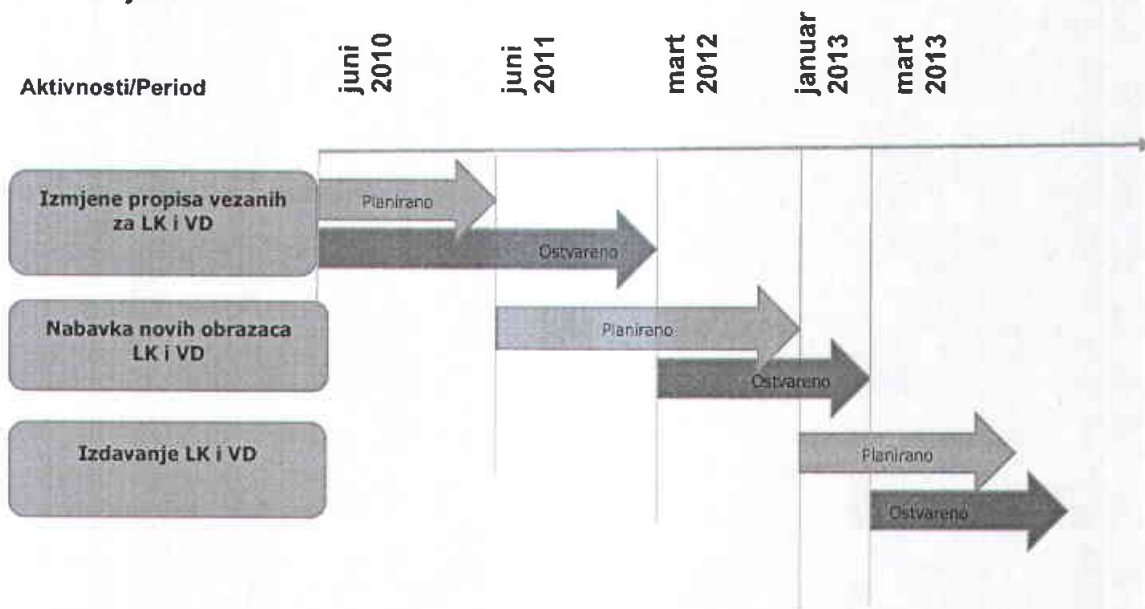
Aktivnosti/Period

juni 2010

juni 2011

mart 2012

januar 2013

mart 2013

Izmjene propisa vezanih za LK i VD

Planirano

Ostvareno

Nabavka novih obrazaca LK i VD

Planirano

Ostvareno

Izdavanje LK i VD

Planirano

Ostvareno